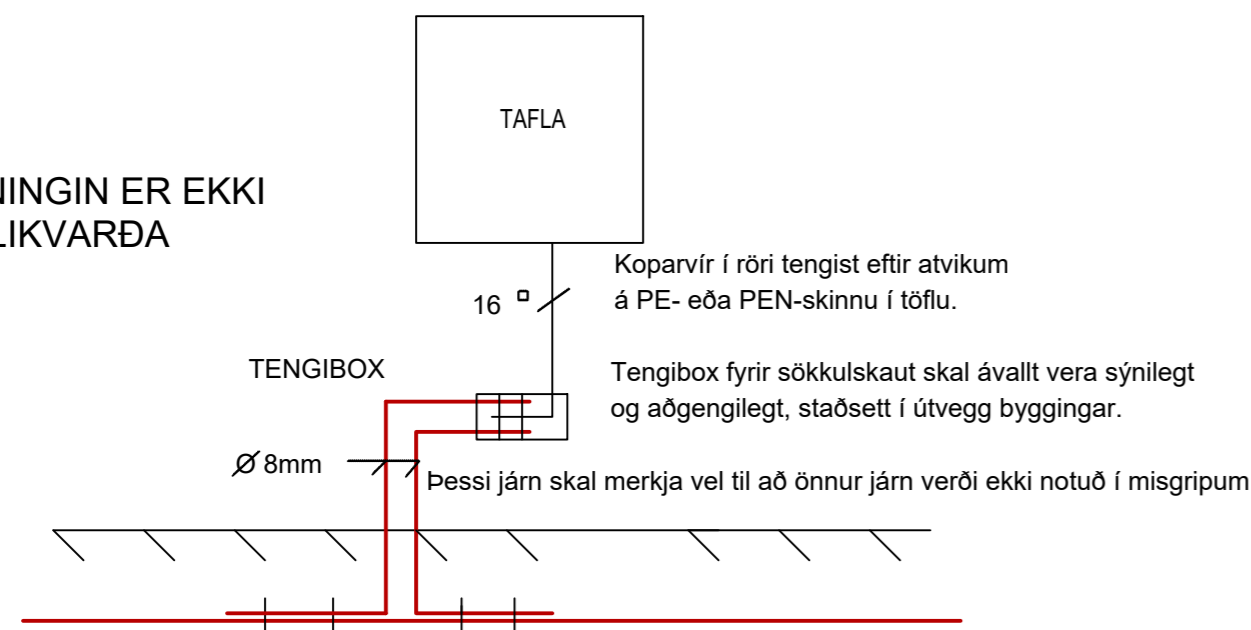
NINGIN ER EKKI
LIKVARÐA

TAFLA

Koparvír í röri tengist eftir atvikum á PE- eða PEN-skinnu í töflu.

16 $\square$

TENGIBOX

Tengibox fyrir sökkulskaut skal ávallt vera sýnilegt og aðgengilegt, staðsett í útvegg byggingar.

$\varnothing$ 8mm

Þessi járn skal merkja vel til að önnur járn verði ekki notuð í misgripum